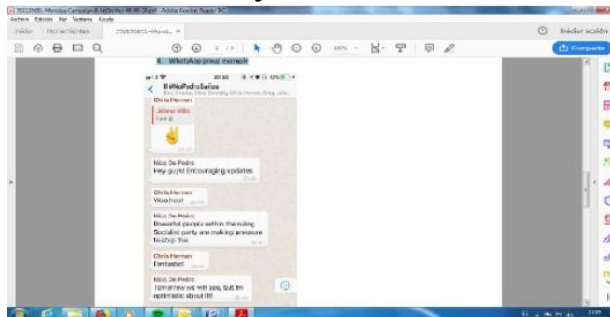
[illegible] - Adobe Acrobat Reader DC

Archivo Edición Ver Ventana Ayuda

Inicio Herramientas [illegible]

Iniciar sesión

Compartir

4. WhatsApp group example

#NoPedroSanchez

Chris Herman

Jelena Vilic

Chris Herman

Nico De Pedro
Hey guys! Encouraging updates

Chris Herman
Woo hoo!

Nico De Pedro
Powerful people within the ruling Socialist party are making pressure to stop this

Chris Herman
Fantastic!

Nico De Pedro
Tomorrow we will see, but im optimistic about it!!